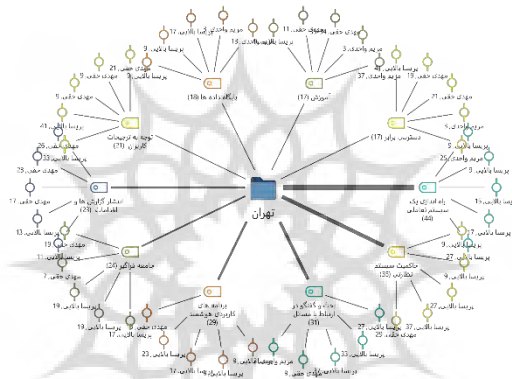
تهران

بایگانی داده ها (18)
آموزش (17)
دسترسی برابر (17)
راه اندازی یک سیستم نظارتی (40)
حاکمیت مستند نظارتی (35)
پیاده سازی و کنترل در ارتباط با شفاف (31)
برنامه های کاربردی هوشمند (29)
جامعه فراگیر (24)
انتشار گزارش ها و اطلاعات (23)
توجه به ترجیحات کاربران (21)

پرسا بالایی 17
مهدی واحدی گرمنبا 18
پرسا بالایی 14
مهدی حقی 11
مریم واحدی 3
پرسا بالایی 9
مهدی حقی 21
پرسا بالایی 21
پرسا بالایی 37
مریم واحدی 15
مهدی حقی 21
مهدی حقی 8
مریم واحدی 1
پرسا بالایی 5
پرسا بالایی 41
مهدی حقی 26
پرسا بالایی 33
مریم واحدی 25
پرسا بالایی 5
مهدی حقی 23
مهدی حقی 17
پرسا بالایی 15
پرسا بالایی 13
پرسا بالایی 7
مهدی حقی 19
پرسا بالایی 27
پرسا بالایی 9
مهدی حقی 7
پرسا بالایی 11
پرسا بالایی 19
پرسا بالایی 19
پرسا بالایی 9
پرسا بالایی 17
مهدی حقی 20
پرسا بالایی 23
پرسا بالایی 9
پرسا بالایی 37
مهدی حقی 27
مهدی حقی 27
پرسا بالایی 27
پرسا بالایی 33
مهدی حقی 25
مریم واحدی 6
مهدی حقی 6
پرسا بالایی 9